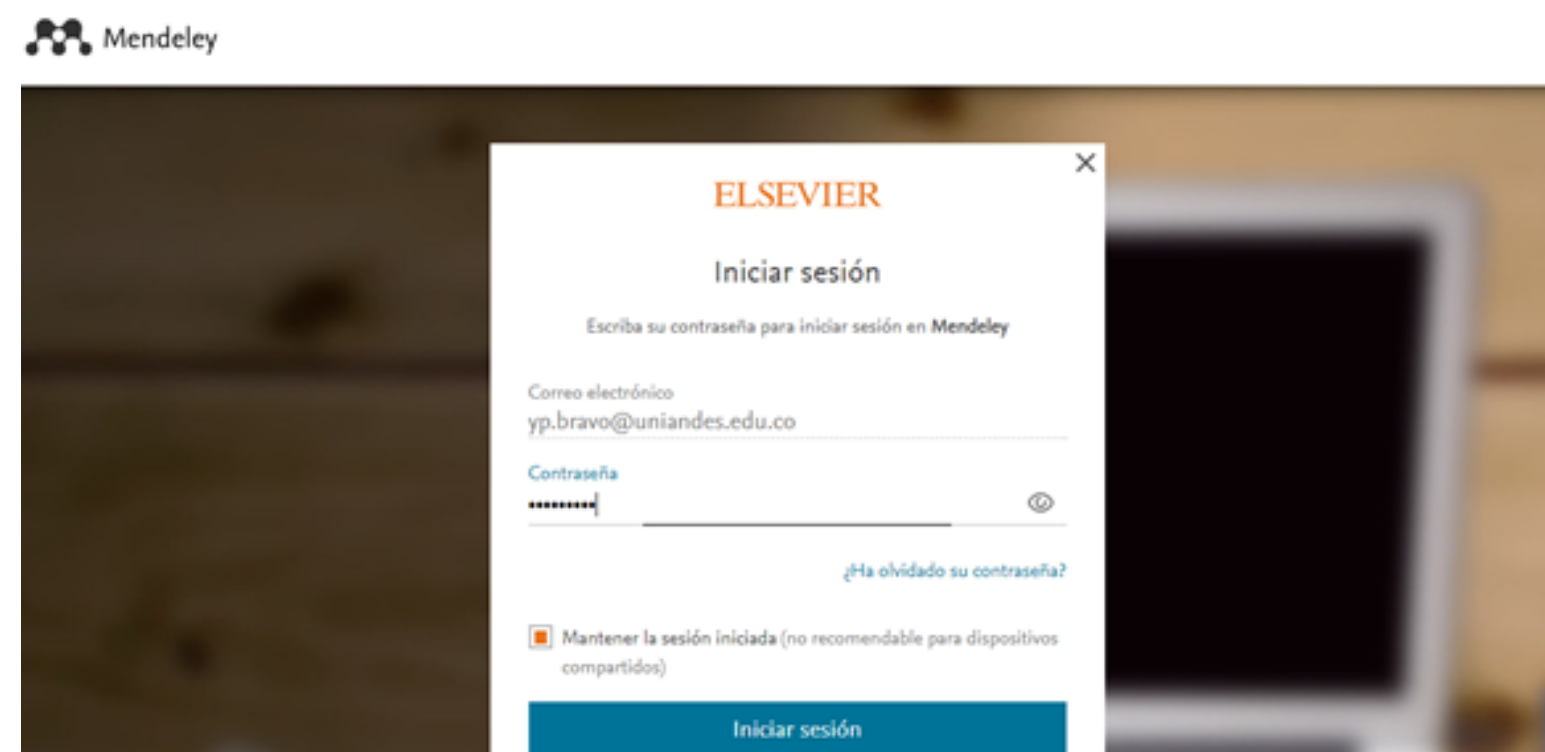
Mendeley

×

ELSEVIER

Iniciar sesión

Escriba su contraseña para iniciar sesión en Mendeley

Correo electrónico
yp.bravo@uniandes.edu.co

Contraseña
••••••••••

¿Ha olvidado su contraseña?

Mantener la sesión iniciada (no recomendable para dispositivos compartidos)

Iniciar sesión